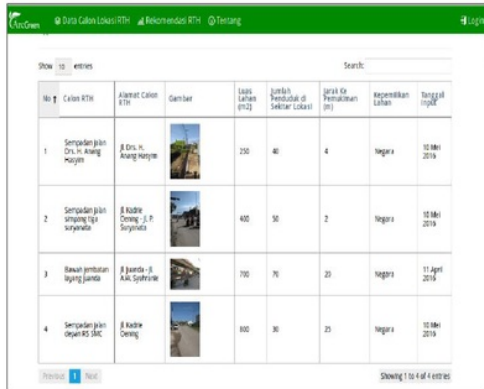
ArcGreen Data Calon Lokasi RTH Rekomendasi RTH Tentang Login

Show 10 entries Search:

| No | Calon RTH | Alamat Calon RTH | Gambar | Luas Lahan (m2) | Jumlah Penduduk di Sekitar Lokasi | Jarak Ke Pemukiman (m) | Kepemilikan Lahan | Tanggal Input |
|---|---|---|---|---|---|---|---|---|
| 1 | Sempadan jalan Drs. H. Anang Hasyim | Jl Drs. H. Anang Hasyim | | 250 | 40 | 4 | Negara | 10 Mei 2016 |
| 2 | Sempadan jalan simpang tiga suryanata | Jl Kadrie Oening - Jl. P. Suryanata | | 400 | 50 | 2 | Negara | 10 Mei 2016 |
| 3 | Bawah jembatan layang Juanda | Jl Juanda - Jl. A.W. Syahranie | | 700 | 70 | 20 | Negara | 11 April 2016 |
| 4 | Sempadan jalan depan RS SMC | Jl Kadrie Oening | | 800 | 30 | 25 | Negara | 10 Mei 2016 |

Previous 1 Next

Showing 1 to 4 of 4 entries